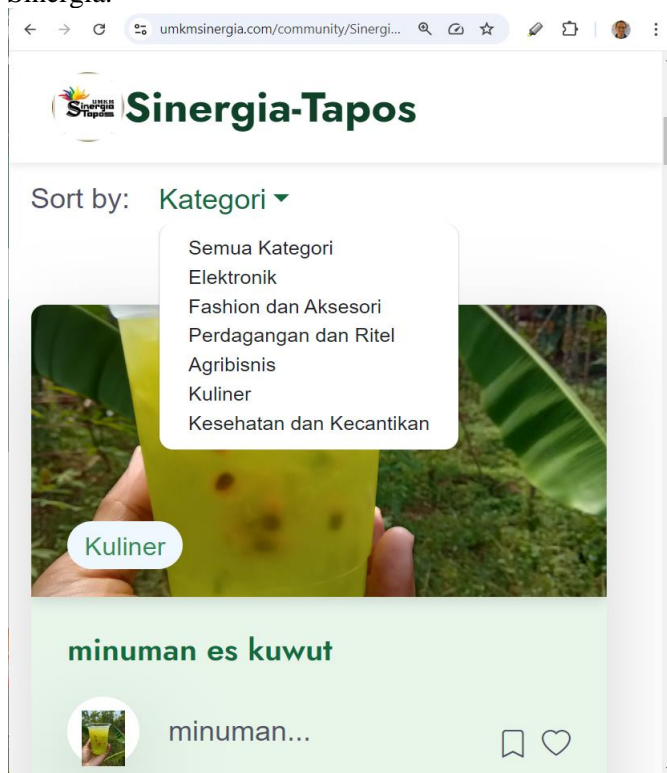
Sinergia.

umkmsinergia.com/community/Sinergi...

UMKM Sinergia Tapos

Sinergia-Tapos

Sort by: Kategori

Semua Kategori
Elektronik
Fashion dan Aksesori
Perdagangan dan Ritel
Agribisnis
Kuliner
Kesehatan dan Kecantikan

Kuliner

minuman es kuwut

minuman...